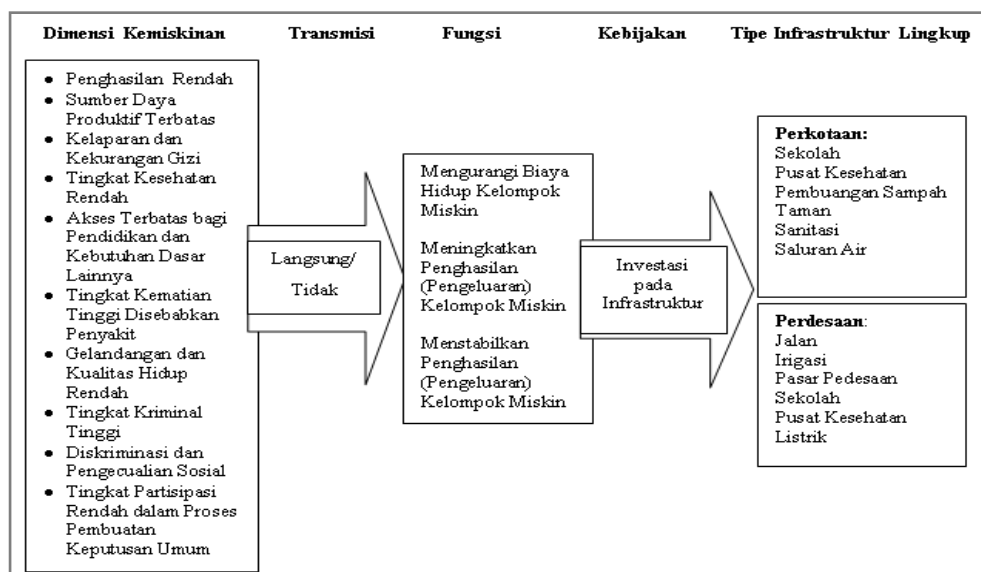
Dimensi Kemiskinan | Transmisi | Fungsi | Kebijakan | Tipe Infrastruktur Lingkup

- Penghasilan Rendah
- Sumber Daya Produktif Terbatas
- Kelaparan dan Kekurangan Gizi
- Tingkat Kesehatan Rendah
- Akses Terbatas bagi Pendidikan dan Kebutuhan Dasar Lainnya
- Tingkat Kematian Tinggi Disebabkan Penyakit
- Gelandangan dan Kualitas Hidup Rendah
- Tingkat Kriminal Tinggi
- Diskriminasi dan Pengecualian Sosial
- Tingkat Partisipasi Rendah dalam Proses Pembuatan Keputusan Umum

Langsung/ Tidak

Mengurangi Biaya Hidup Kelompok Miskin

Meningkatkan Penghasilan (Pengeluaran) Kelompok Miskin

Menstabilkan Penghasilan (Pengeluaran) Kelompok Miskin

Investasi pada Infrastruktur

Perkotaan:
Sekolah
Pusat Kesehatan
Pembuangan Sampah
Taman
Sanitasi
Saluran Air

Perdesaan:
Jalan
Irigasi
Pasar Pedesaan
Sekolah
Pusat Kesehatan
Listrik